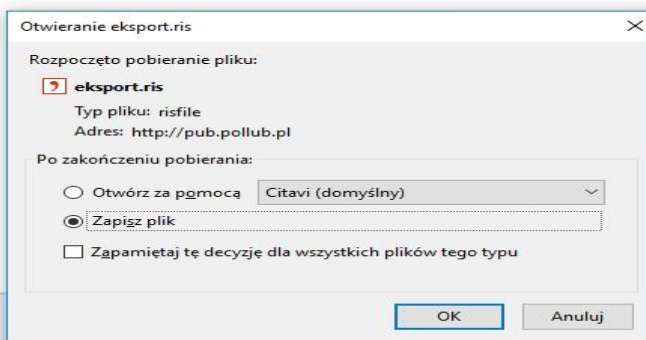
Otwieranie eksport.ris

Rozpoczęto pobieranie pliku:

eksport.ris

Typ pliku: risfile

Adres: http://pub.pollub.pl

Po zakończeniu pobierania:

Otwórz za pomocą Citavi (domyślny)

Zapisz plik

Zapamiętaj tę decyzję dla wszystkich plików tego typu

OK

Anuluj